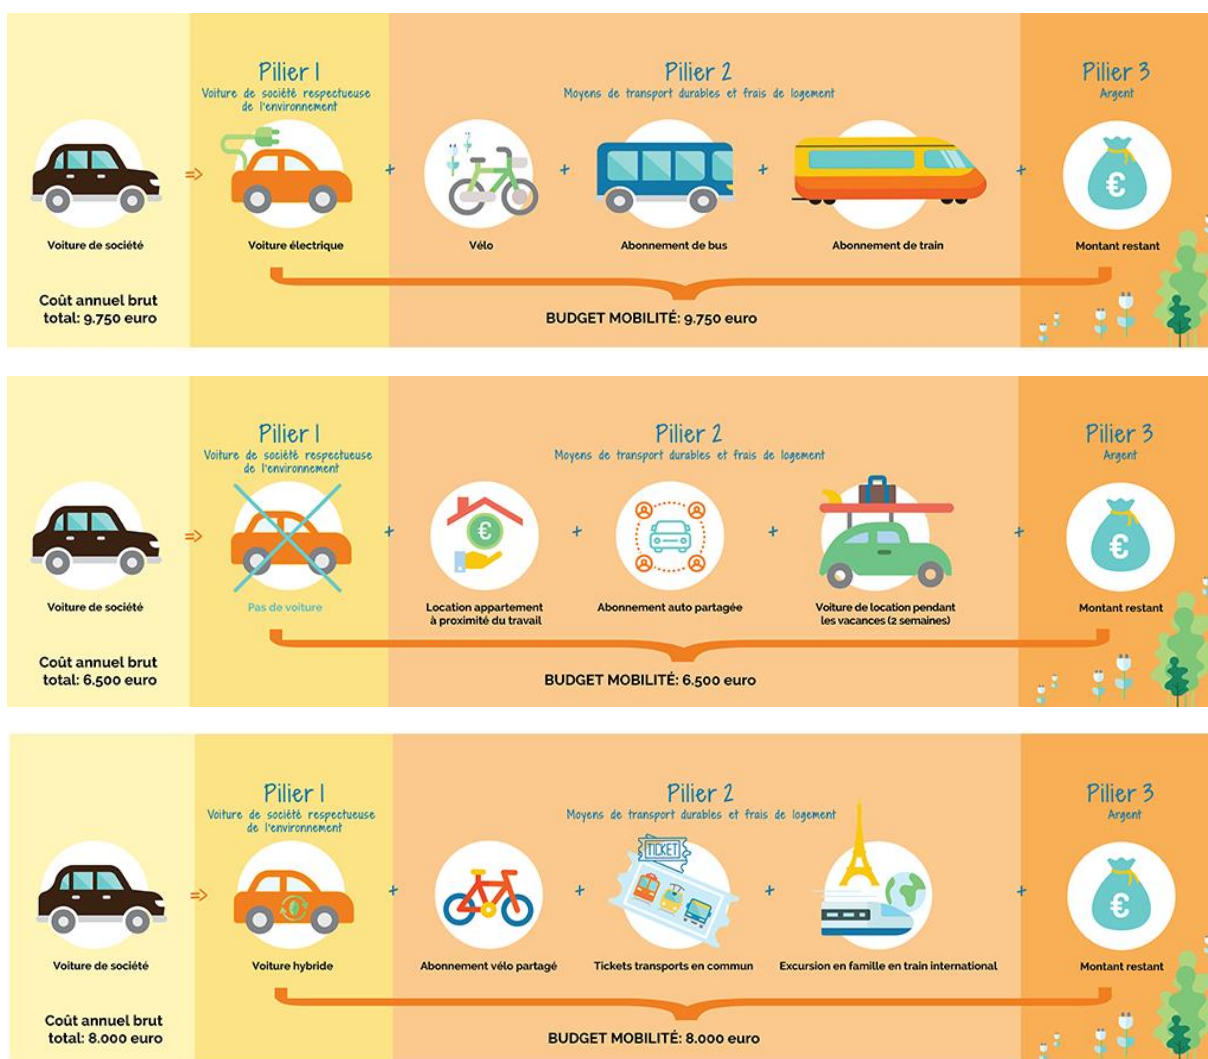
Voiture de société

Coût annuel brut total: 9.750 euro

Pilier 1
Voiture de société respectueuse de l'environnement

Voiture électrique

Pilier 2
Moyens de transport durables et frais de logement

Vélo

Abonnement de bus

Abonnement de train

Pilier 3
Argent

€

Montant restant

BUDGET MOBILITÉ: 9.750 euro

Voiture de société

Coût annuel brut total: 6.500 euro

Pilier 1
Voiture de société respectueuse de l'environnement

Pas de voiture

Pilier 2
Moyens de transport durables et frais de logement

€

Location appartement à proximité du travail

Abonnement auto partagée

Voiture de location pendant les vacances (2 semaines)

Pilier 3
Argent

€

Montant restant

BUDGET MOBILITÉ: 6.500 euro

Voiture de société

Coût annuel brut total: 8.000 euro

Pilier 1
Voiture de société respectueuse de l'environnement

Voiture hybride

Pilier 2
Moyens de transport durables et frais de logement

Abonnement vélo partagé

TICKET

Tickets transports en commun

Excursion en famille en train international

Pilier 3
Argent

€

Montant restant

BUDGET MOBILITÉ: 8.000 euro